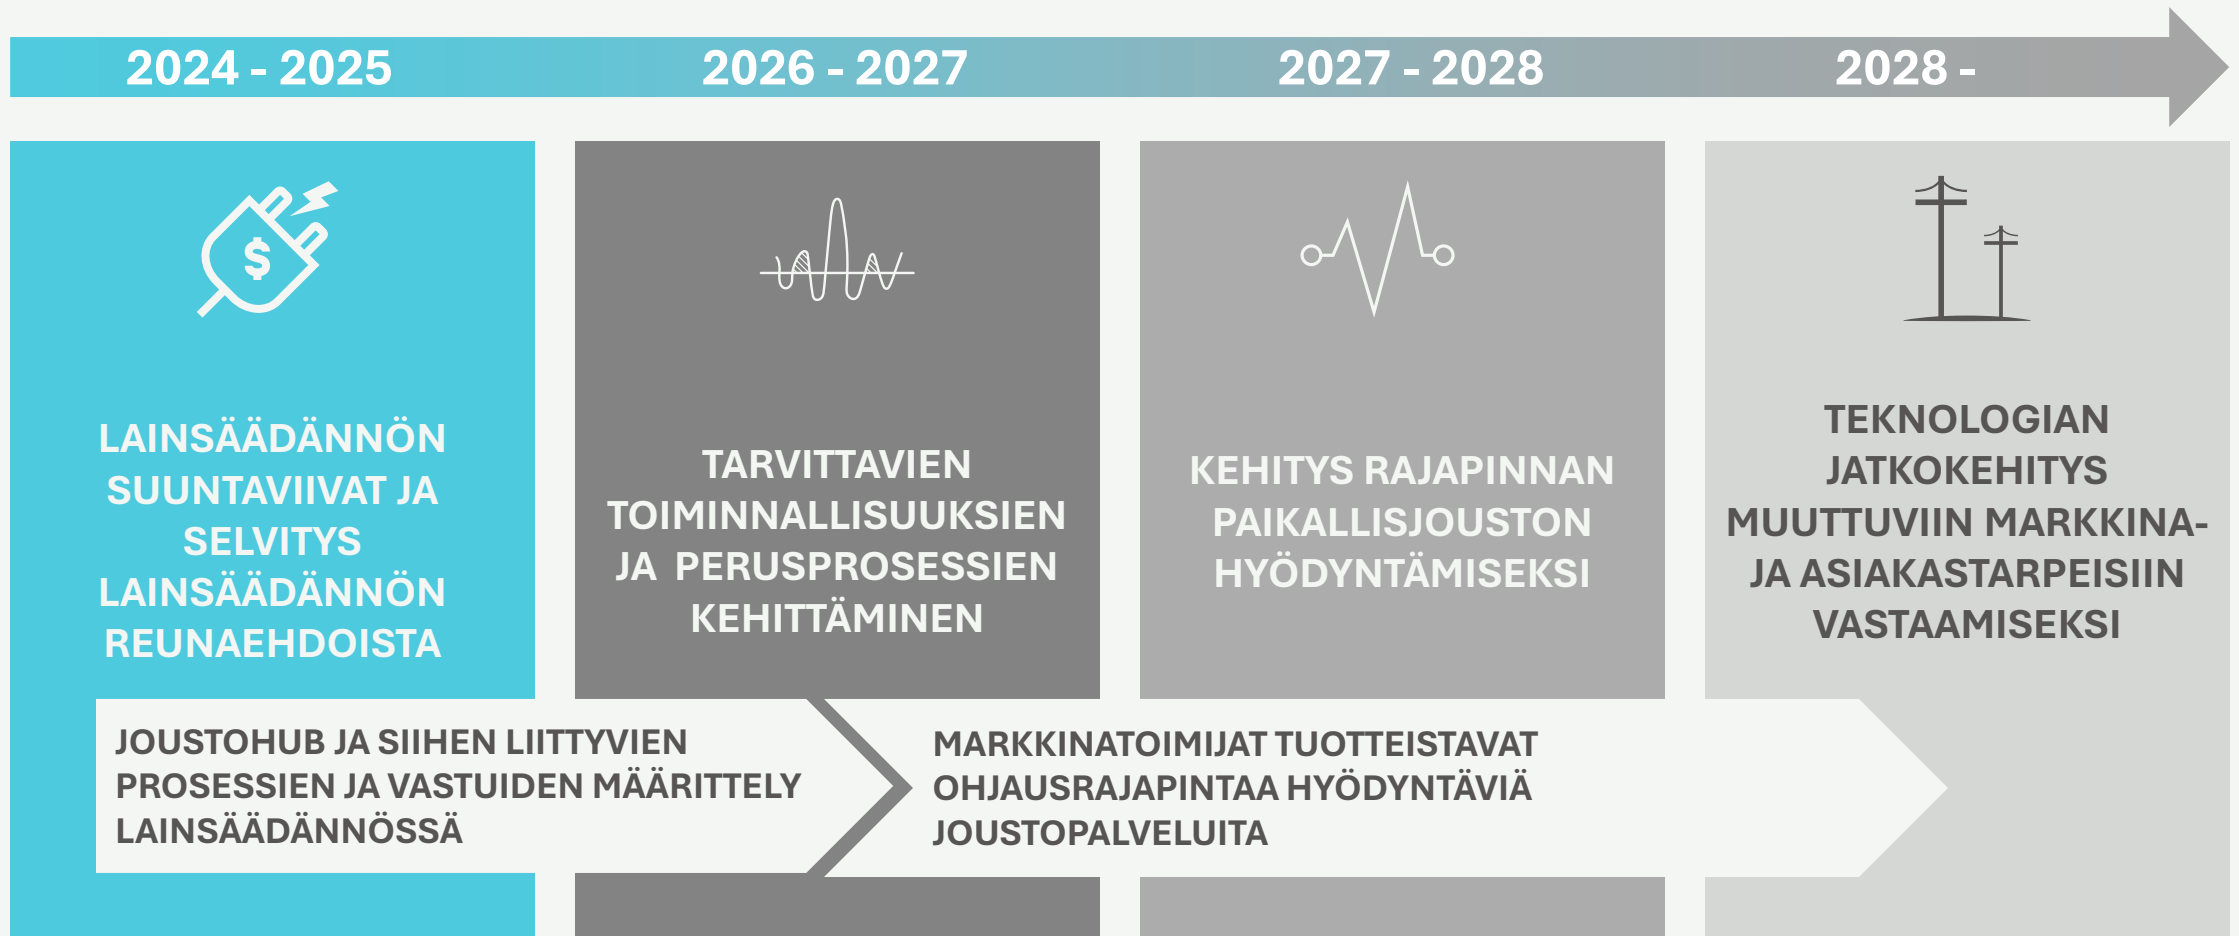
2024 - 2025

2026 - 2027

2027 - 2028

2028 -

$

LAINSÄÄDÄNNÖN SUUNTAVIIVAT JA SELVITYS LAINSÄÄDÄNNÖN REUNAEHDOISTA

TARVITTAVIEN TOIMINNALLISUUKSIEN JA PERUSPROSESSIEN KEHITTÄMINEN

KEHITYS RAJAPINNAN PAIKALLISJOUSTON HYÖDYNTÄMISEKSI

TEKNOLOGIAN JATKOKEHITYS MUUTTUVIIN MARKKINA- JA ASIAKASTARPEISIIN VASTAAMISEKSI

JOUSTOHUB JA SIIHEN LIITTYVIEN PROSESSIEN JA VASTUIDEN MÄÄRITTELY LAINSÄÄDÄNNÖSSÄ

MARKKINATOIMIJAT TUOTTEISTAVAT OHJAUSRAJAPINTAA HYÖDYNTÄVIÄ JOUSTOPALVELUITA